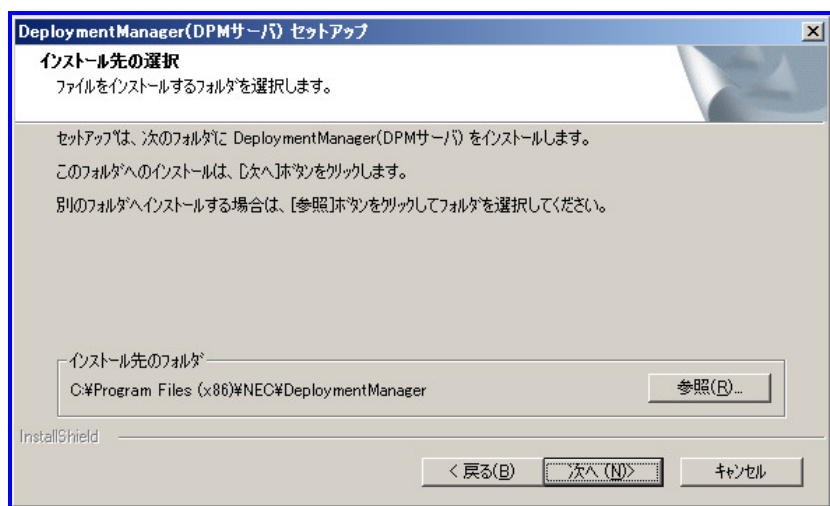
DeploymentManager(DPMサーバ) セットアップ

インストール先の選択
ファイルをインストールするフォルダを選択します。

セットアップは、次のフォルダに DeploymentManager(DPMサーバ) をインストールします。

このフォルダへのインストールは、[次へ]ボタンをクリックします。

別のフォルダへインストールする場合は、[参照]ボタンをクリックしてフォルダを選択してください。

インストール先のフォルダ
C:¥Program Files (x86)¥NEC¥DeploymentManager

参照(R)...

InstallShield

< 戻る(B)
次へ (N)>
キャンセル